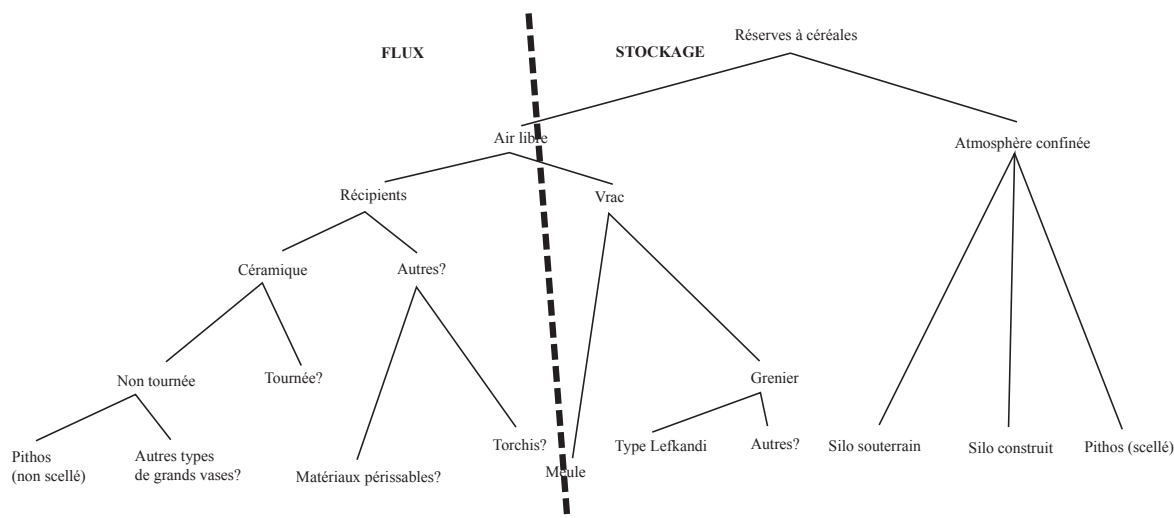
FLUX

STOCKAGE

Réserves à céréales

Air libre

Atmosphère confinée

Récipients

Vrac

Céramique

Autres?

Non tournée

Tournée?

Grenier

Pithos (non scellé)

Autres types de grands vases?

Matériaux périssables?

Torchis?

Meule

Type Lefkandi

Autres?

Silo souterrain

Silo construit

Pithos (scellé)